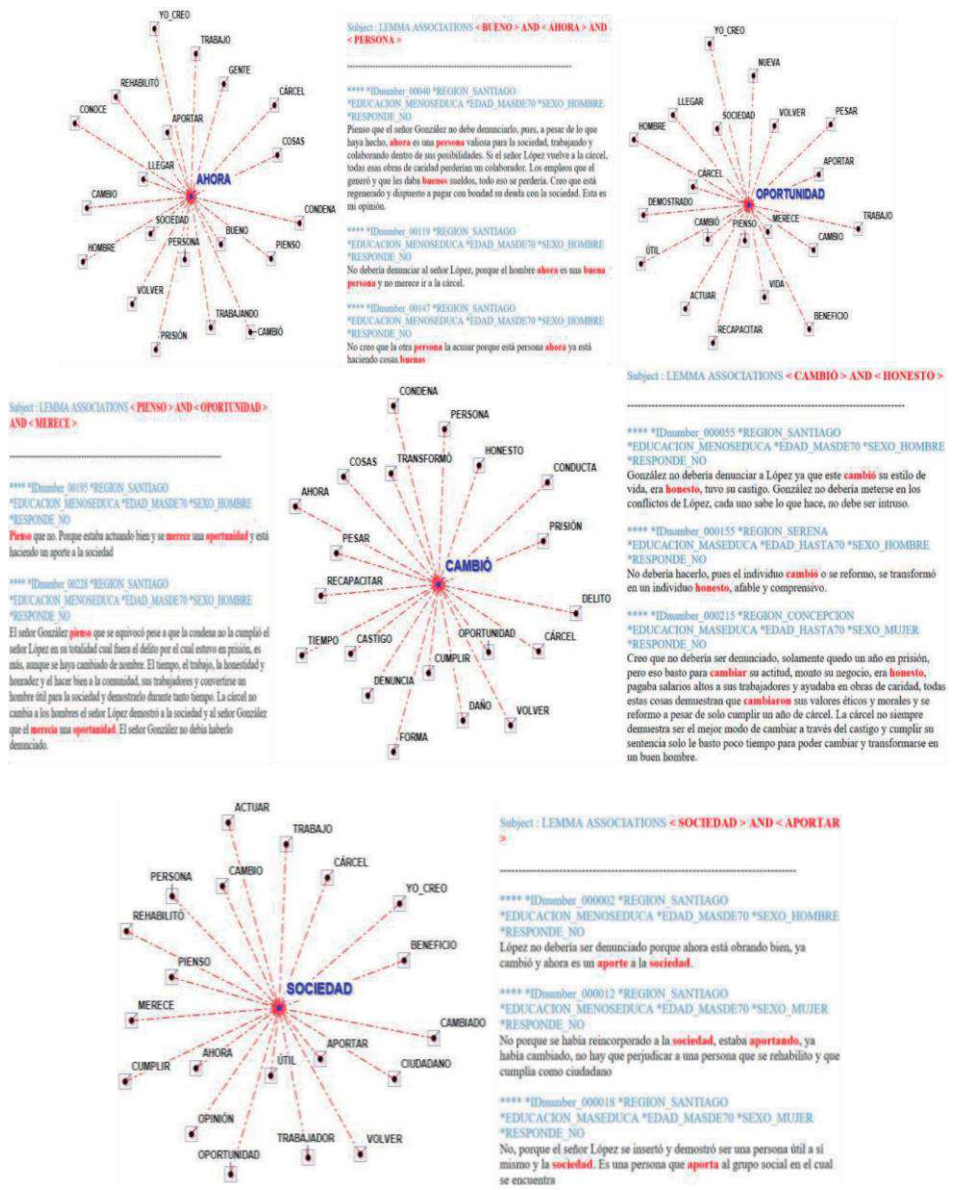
YO_CREO
TRABAJO
GENTE
REHABILITÓ
CÁRCEL
CONOCE
APORTAR
COSAS
LLEGAR
AHORA
CAMBIO
CONDENA
SOCIEDAD
BUENO
HOMBRE
PERSONA
PIENSO
VOLVER
TRABAJANDO
CAMBIÓ
PRISIÓN

Subject : LEMMA ASSOCIATIONS < BUENO > AND < AHORA > AND < PERSONA >

---------------------------------------------------------------

**** *IDnumber_00040 *REGION_SANTIAGO *EDUCACION_MENOSEDUCA *EDAD_MASDE70 *SEXO_HOMBRE *RESPONDE_NO
Pienso que el señor González no debe denunciarlo, pues, a pesar de lo que haya hecho, ahora es una persona valiosa para la sociedad, trabajando y colaborando dentro de sus posibilidades. Si el señor López vuelve a la cárcel, todas esas obras de caridad perderían un colaborador. Los empleos que el generó y que les daba buenos sueldos, todo eso se perdería. Creo que está regenerado y dispuesto a pagar con bondad su deuda con la sociedad. Esta es mi opinión.

**** *IDnumber_00119 *REGION_SANTIAGO *EDUCACION_MENOSEDUCA *EDAD_MASDE70 *SEXO_HOMBRE *RESPONDE_NO
No debería denunciar al señor López, porque el hombre ahora es una buena persona y no merece ir a la cárcel.

**** *IDnumber_00147 *REGION_SANTIAGO *EDUCACION_MENOSEDUCA *EDAD_MASDE70 *SEXO_HOMBRE *RESPONDE_NO
No creo que la otra persona la acuzar porque está persona ahora ya está haciendo cosas buenas

YO_CREO
NUEVA
LLEGAR
SOCIEDAD
VOLVER
PESAR
HOMBRE
APORTAR
CÁRCEL
OPORTUNIDAD
DEMOSTRADO
TRABAJO
CAMBIÓ
MERECE
PIENSO
CAMBIO
ÚTIL
VIDA
ACTUAR
BENEFICIO
RECAPACITAR

Subject : LEMMA ASSOCIATIONS < PIENSO > AND < OPORTUNIDAD > AND < MERECE >

---------------------------------------------------------------

**** *IDnumber_00195 *REGION_SANTIAGO *EDUCACION_MENOSEDUCA *EDAD_MASDE70 *SEXO_HOMBRE *RESPONDE_NO
Pienso que no. Porque estaba actuando bien y se merece una oportunidad y está haciendo un aporte a la sociedad

**** *IDnumber_00228 *REGION_SANTIAGO *EDUCACION_MENOSEDUCA *EDAD_MASDE70 *SEXO_HOMBRE *RESPONDE_NO
El señor González pienso que se equivocó pese a que la condena no la cumplió el señor López en su totalidad cual fuera el delito por el cual estuvo en prisión, es más, aunque se haya cambiado de nombre. El tiempo, el trabajo, la honestidad y honradez y el hacer bien a la comunidad, sus trabajadores y convertirse un hombre útil para la sociedad y demostrarlo durante tanto tiempo. La cárcel no cambia a los hombres el señor López demostró a la sociedad y al señor González que el merecía una oportunidad. El señor González no debía haberlo denunciado.

CONDENA
PERSONA
COSAS
TRANSFORMÓ
HONESTO
AHORA
CONDUCTA
PRISIÓN
PESAR
CAMBIÓ
RECAPACITAR
DELITO
TIEMPO
CASTIGO
OPORTUNIDAD
CÁRCEL
CUMPLIR
DENUNCIA
DAÑO
VOLVER
FORMA

Subject : LEMMA ASSOCIATIONS < CAMBIÓ > AND < HONESTO >

---------------------------------------------------------------

**** *IDnumber_000055 *REGION_SANTIAGO *EDUCACION_MENOSEDUCA *EDAD_MASDE70 *SEXO_HOMBRE *RESPONDE_NO
González no debería denunciar a López ya que este cambió su estilo de vida, era honesto, tuvo su castigo. González no debería meterse en los conflictos de López, cada uno sabe lo que hace, no debe ser intruso.

**** *IDnumber_000155 *REGION_SERENA *EDUCACION_MASEDUCA *EDAD_HASTA70 *SEXO_HOMBRE *RESPONDE_NO
No debería hacerlo, pues el individuo cambió o se reformo, se transformó en un individuo honesto, afable y comprensivo.

**** *IDnumber_000215 *REGION_CONCEPCION *EDUCACION_MASEDUCA *EDAD_HASTA70 *SEXO_MUJER *RESPONDE_NO
Creo que no debería ser denunciado, solamente quedo un año en prisión, pero eso basto para cambiar su actitud, monto su negocio, era honesto, pagaba salarios altos a sus trabajadores y ayudaba en obras de caridad, todas estas cosas demuestran que cambiaron sus valores éticos y morales y se reformo a pesar de solo cumplir un año de cárcel. La cárcel no siempre demuestra ser el mejor modo de cambiar a través del castigo y cumplir su sentencia solo le basto poco tiempo para poder cambiar y transformarse en un buen hombre.

ACTUAR
TRABAJO
CÁRCEL
PERSONA
CAMBIO
YO_CREO
REHABILITÓ
BENEFICIO
PIENSO
SOCIEDAD
MERECE
CAMBIADO
AHORA
APORTAR
CUMPLIR
ÚTIL
CIUDADANO
OPINIÓN
TRABAJADOR
VOLVER
OPORTUNIDAD

Subject : LEMMA ASSOCIATIONS < SOCIEDAD > AND < APORTAR >

---------------------------------------------------------------

**** *IDnumber_000002 *REGION_SANTIAGO *EDUCACION_MENOSEDUCA *EDAD_MASDE70 *SEXO_HOMBRE *RESPONDE_NO
López no debería ser denunciado porque ahora está obrando bien, ya cambió y ahora es un aporte a la sociedad.

**** *IDnumber_000012 *REGION_SANTIAGO *EDUCACION_MENOSEDUCA *EDAD_MASDE70 *SEXO_MUJER *RESPONDE_NO
No porque se había reincorporado a la sociedad, estaba aportando, ya había cambiado, no hay que perjudicar a una persona que se rehabilito y que cumplía como ciudadano

**** *IDnumber_000018 *REGION_SANTIAGO *EDUCACION_MASEDUCA *EDAD_MASDE70 *SEXO_MUJER *RESPONDE_NO
No, porque el señor López se insertó y demostró ser una persona útil a sí mismo y la sociedad. Es una persona que aporta al grupo social en el cual se encuentra